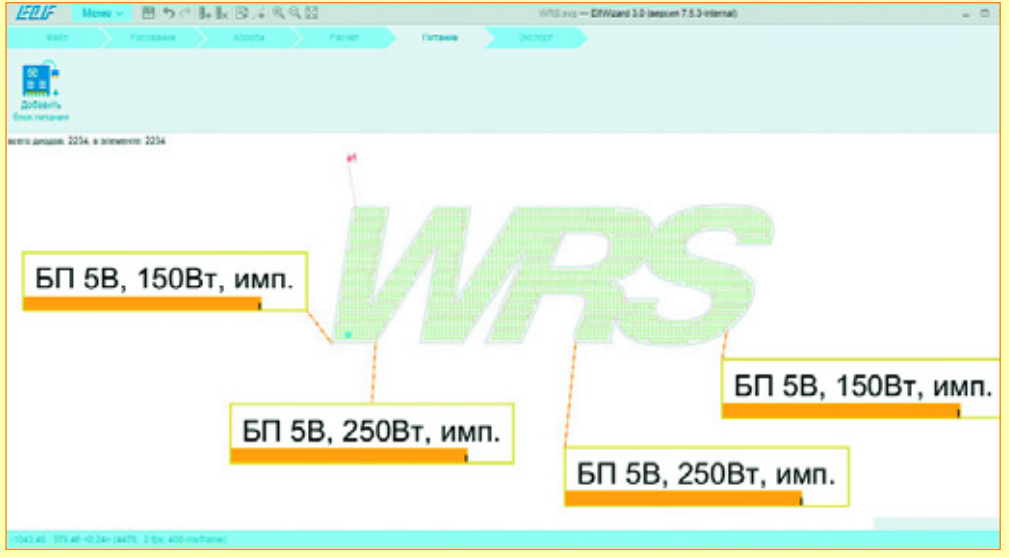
Меню

WRS.svg — ElfWizard 3.0 (версия 7.5.3-internal)

Файл
Расположение
Короба
Расчет
Питание
Экспорт

Добавить блок питания

всего диодов: 2234, в элементе: 2234

#1

WRS

БП 5В, 150Вт, имп.

БП 5В, 250Вт, имп.

БП 5В, 150Вт, имп.

БП 5В, 250Вт, имп.

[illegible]